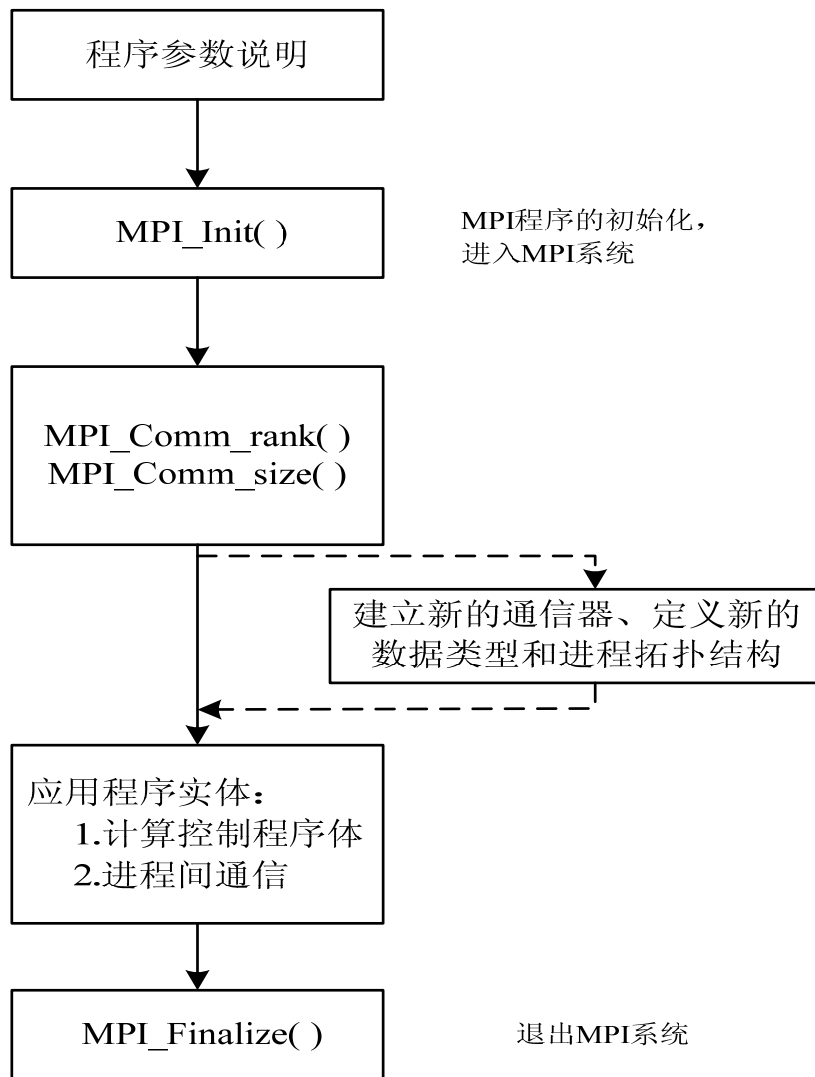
程序参数说明

MPI_Init( )

MPI程序的初始化，
进入MPI系统

MPI_Comm_rank( )
MPI_Comm_size( )

建立新的通信器、定义新的数据类型和进程拓扑结构

应用程序实体：
1.计算控制程序体
2.进程间通信

MPI_Finalize( )

退出MPI系统